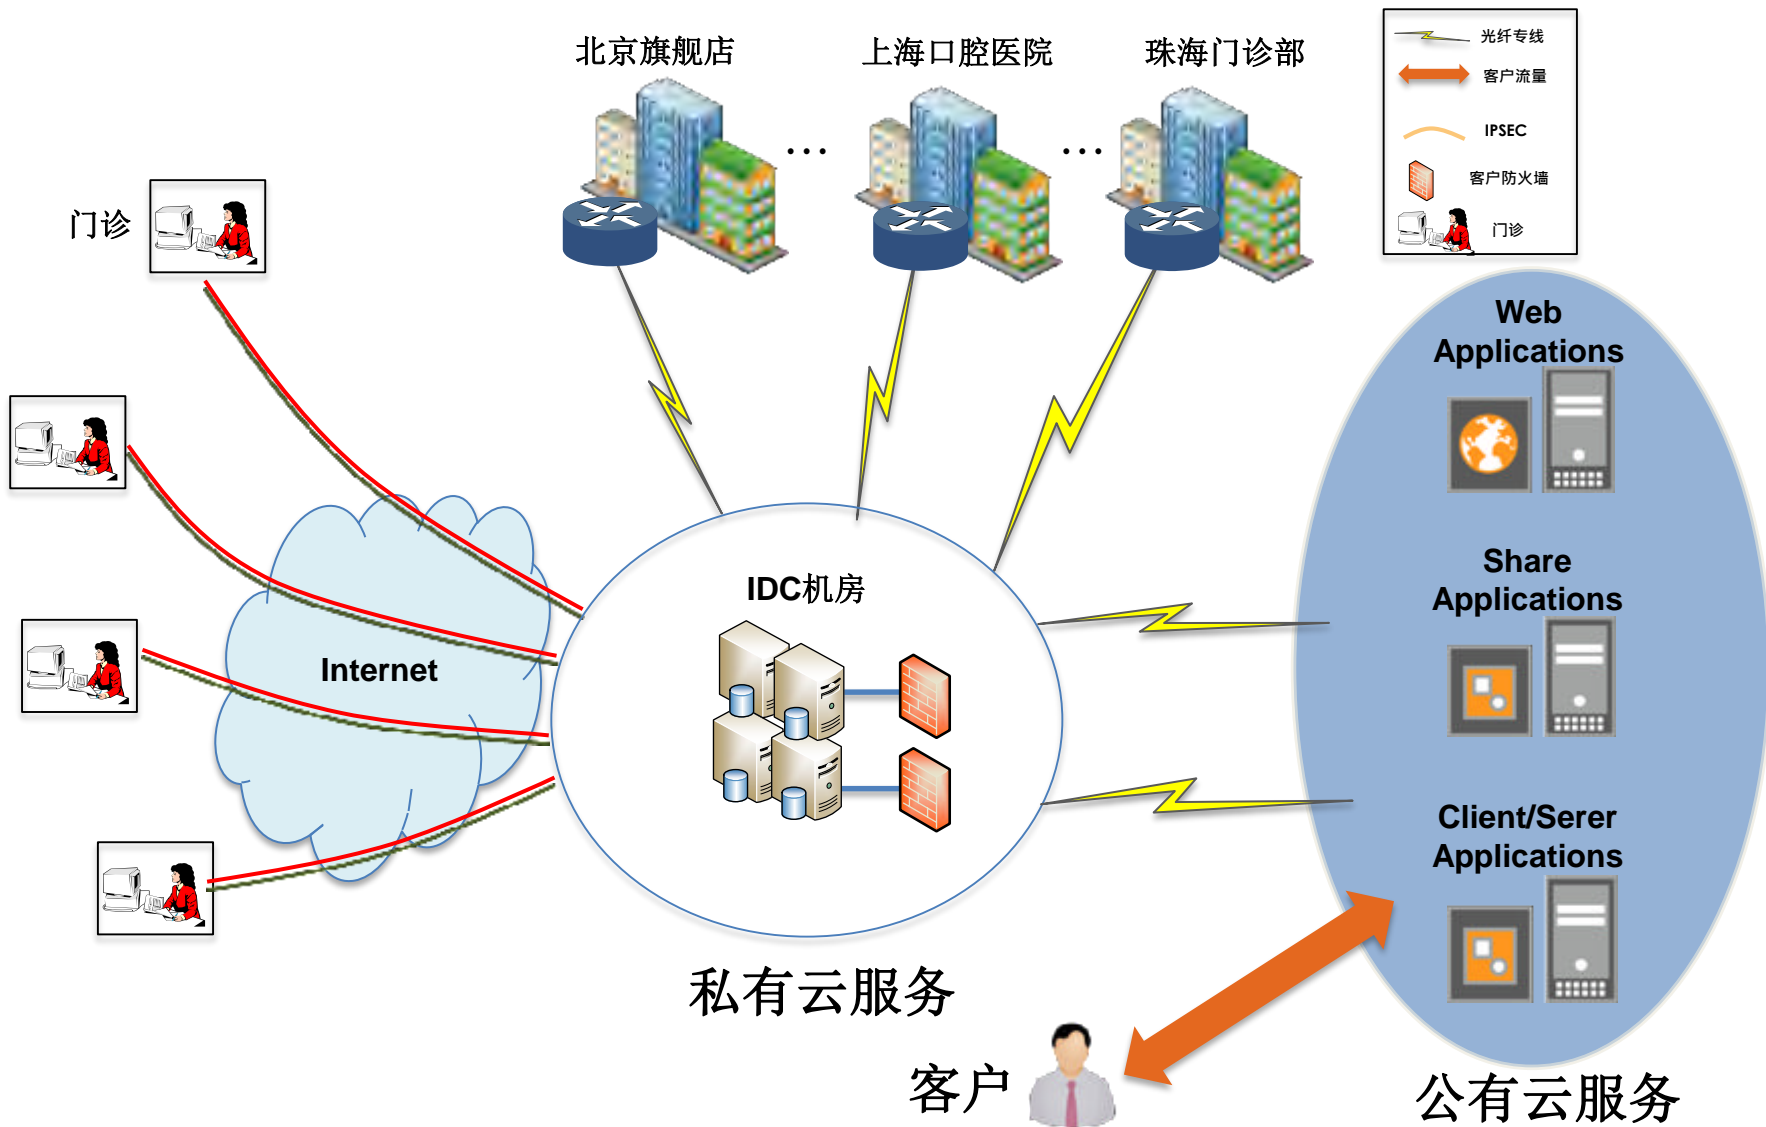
北京旗舰店

上海口腔医院

珠海门诊部

光纤专线

客户流量

IPSEC

客户防火墙

门诊

门诊

Web Applications

Share Applications

Client/Serer Applications

IDC机房

Internet

私有云服务

客户

公有云服务